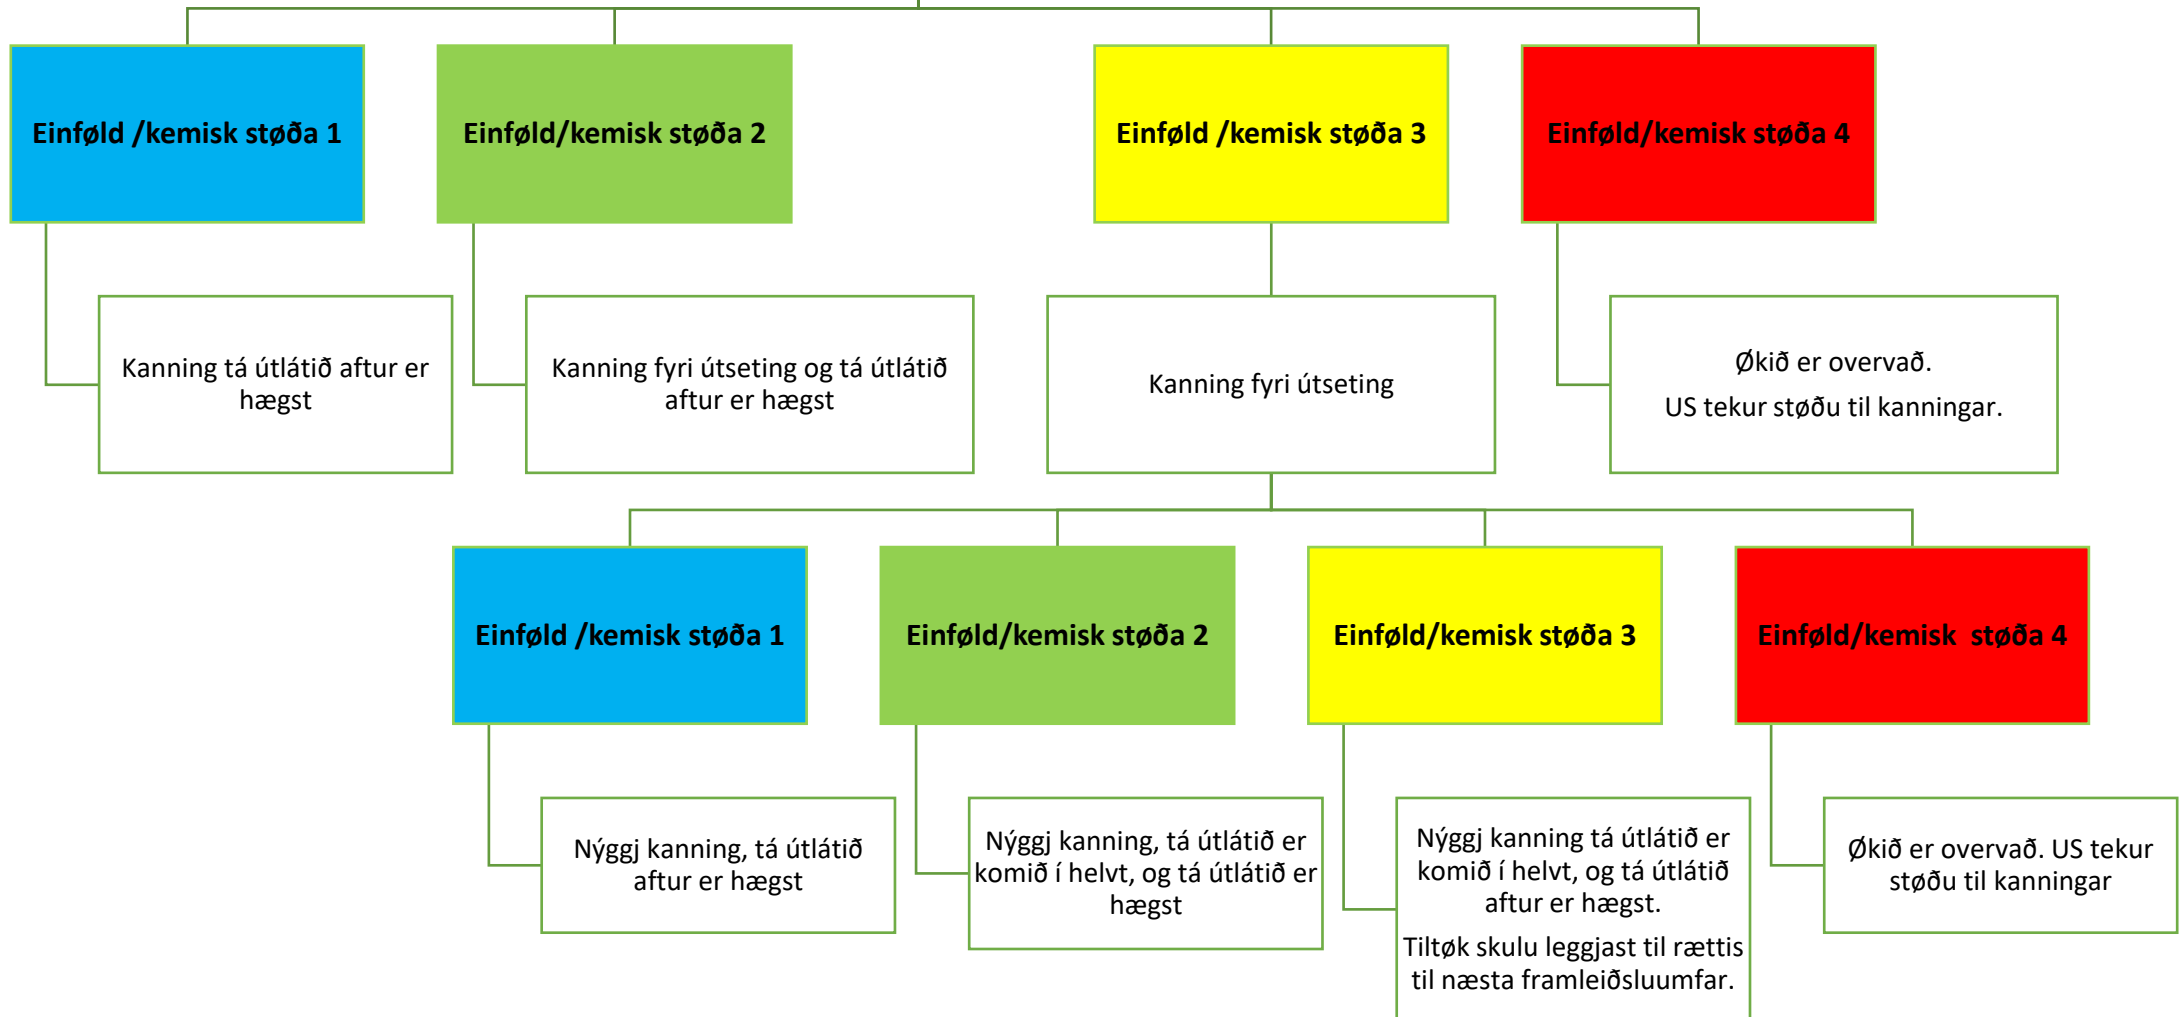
Einføld /kemisk støða 1

Einføld/kemisk støða 2

Einføld /kemisk støða 3

Einføld/kemisk støða 4

Kanning tá útlátið aftur er hægst

Kanning fyri útseting og tá útlátið aftur er hægst

Kanning fyri útseting

Økið er overvað.

US tekur støðu til kanningar.

Einføld /kemisk støða 1

Einføld/kemisk støða 2

Einføld/kemisk støða 3

Einføld/kemisk støða 4

Nýggj kanning, tá útlátið aftur er hægst

Nýggj kanning, tá útlátið er komið í helvt, og tá útlátið er hægst

Nýggj kanning tá útlátið er komið í helvt, og tá útlátið aftur er hægst.

Tiltøk skulu leggjast til rættis til næsta framleiðsluumfar.

Økið er overvað. US tekur støðu til kanningar